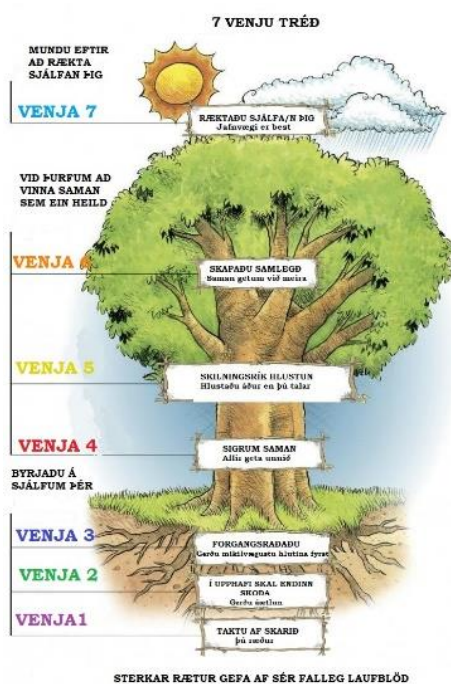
7 VENJU TRÉÐ

MUNDU EFTIR AD RÆKTA SJÁLFAN ÞIG

VENJA 7

RÆKTADU SJÁLFA/N ÞIG
Jafnvægi er best

VID ÞURFUM AD VINNA SAMAN SEM EIN HEILD

VENJA 6

SKAPAÐU SAMLEGÐ
Saman getum við meira

VENJA 5

SKILNINGSRÍK HLUSTUN
Hlustaðu áður en þú talar

VENJA 4

SIGRUM SAMAN
Allir geta unnið

BYRJADU Á SJÁLFUM ÞÉR

VENJA 3

FORGANGSRADADU
Gerðu mikilvægustu hlutina fyrst

VENJA 2

Í UPPHAFI SKAL ENDINN SKODA
Gerðu áætlun

VENJA1

TAKTU AF SKARIÐ
Þú ræður

STERKAR RÆTUR GEFA AF SÉR FALLEG LAUFBLÖÐ